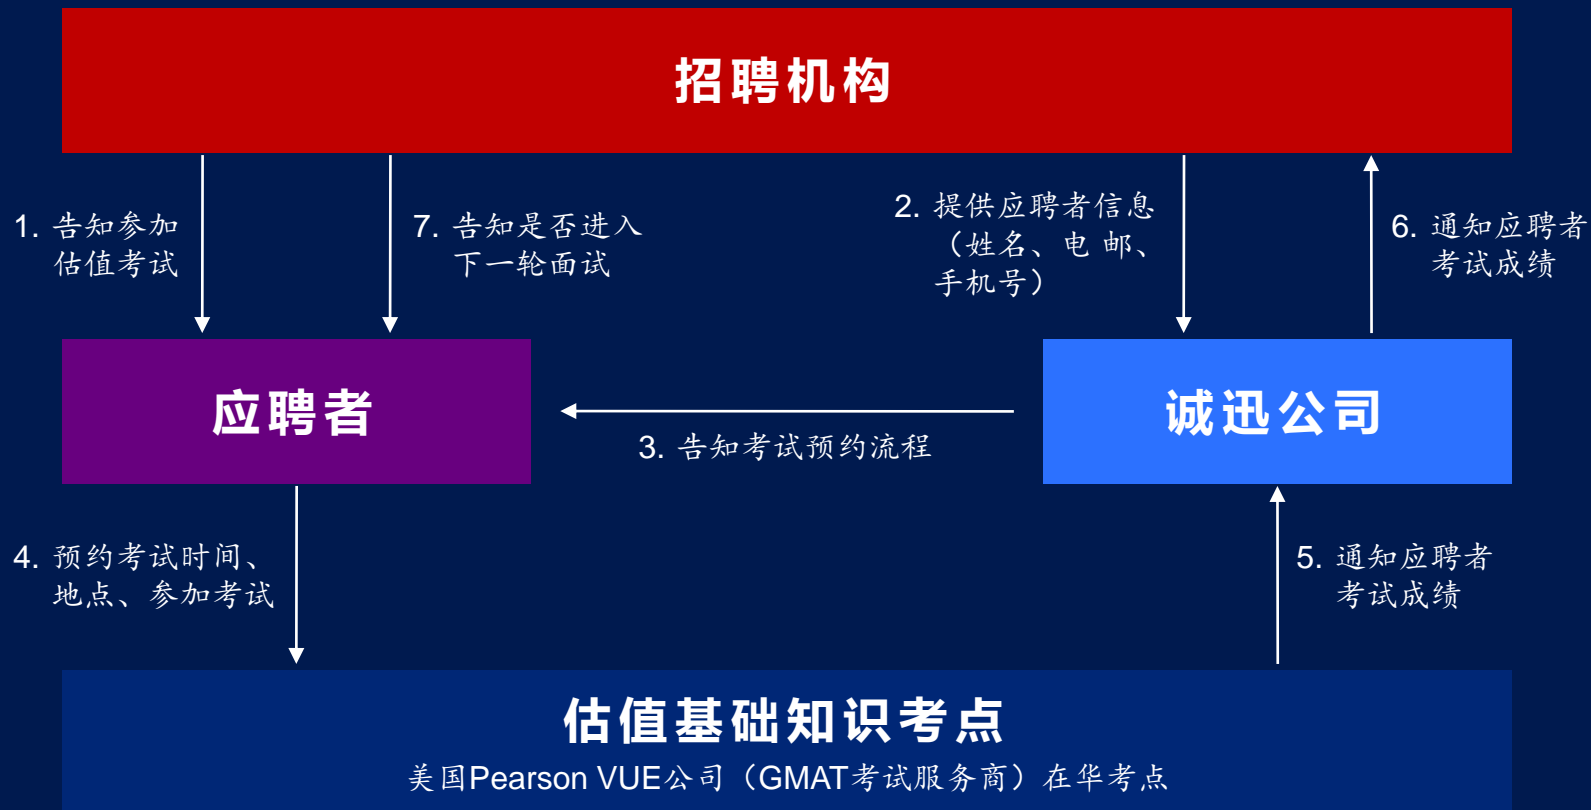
招聘机构

1. 告知参加估值考试

7. 告知是否进入下一轮面试

2. 提供应聘者信息（姓名、电 邮、手机号）

6. 通知应聘者考试成绩

应聘者

3. 告知考试预约流程

诚迅公司

4. 预约考试时间、地点、参加考试

5. 通知应聘者考试成绩

估值基础知识考点

美国Pearson VUE公司（GMAT考试服务商）在华考点